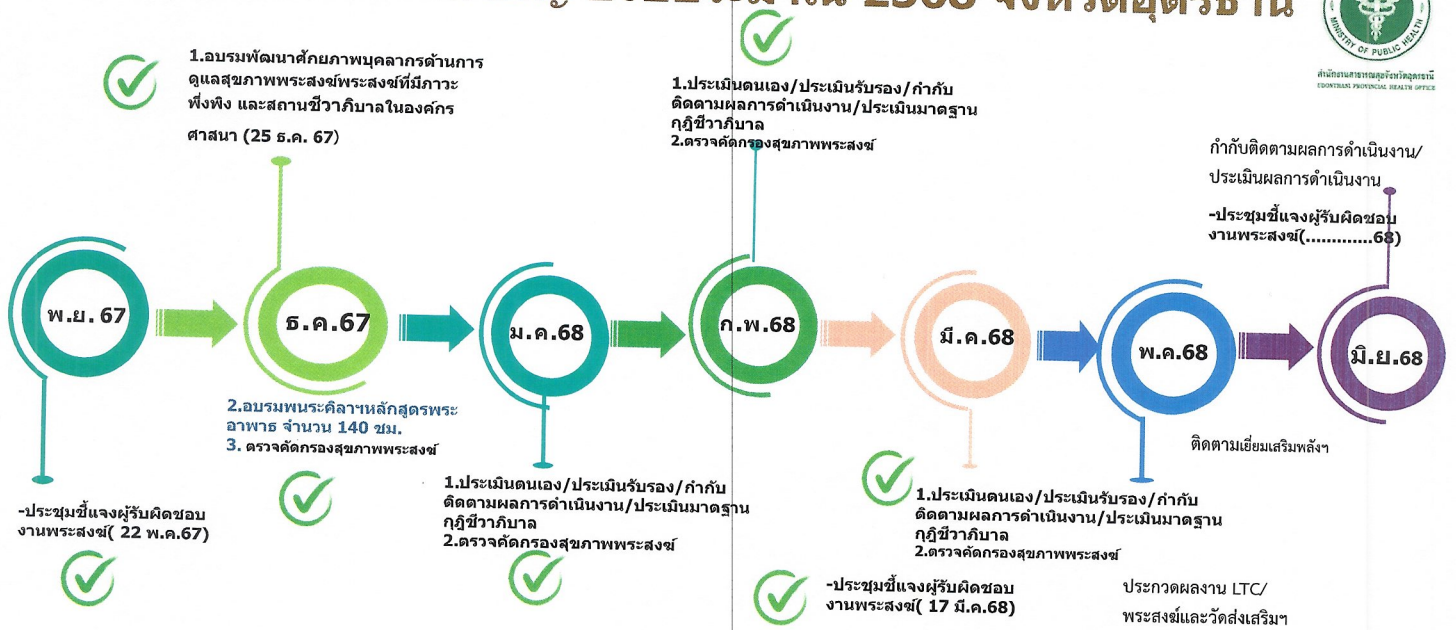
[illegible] 2568 จังหวัดอุดรธานี

MINISTRY OF PUBLIC HEALTH
สำนักงานสาธารณสุขจังหวัดอุดรธานี
UDONTHANI PROVINCIAL HEALTH OFFICE

1.อบรมพัฒนาศักยภาพบุคลากรด้านการดูแลสุขภาพพระสงฆ์พระสงฆ์ที่มีภาวะพึ่งพิง และสถานชีวาภิบาลในองค์กรศาสนา (25 ธ.ค. 67)

1.ประเมินตนเอง/ประเมินรับรอง/กำกับติดตามผลการดำเนินงาน/ประเมินมาตรฐานกุฎิชีวาภิบาล
2.ตรวจคัดกรองสุขภาพพระสงฆ์

กำกับติดตามผลการดำเนินงาน/ประเมินผลการดำเนินงาน

-ประชุมชี้แจงผู้รับผิดชอบงานพระสงฆ์(............68)

พ.ย. 67

ธ.ค.67

ม.ค.68

ก.พ.68

มี.ค.68

พ.ค.68

มิ.ย.68

2.อบรมพระคิลาฯหลักสูตรพระอาพาธ จำนวน 140 ชม.
3. ตรวจคัดกรองสุขภาพพระสงฆ์

ติดตามเยี่ยมเสริมพลังฯ

-ประชุมชี้แจงผู้รับผิดชอบงานพระสงฆ์( 22 พ.ค.67)

1.ประเมินตนเอง/ประเมินรับรอง/กำกับติดตามผลการดำเนินงาน/ประเมินมาตรฐานกุฎิชีวาภิบาล
2.ตรวจคัดกรองสุขภาพพระสงฆ์

1.ประเมินตนเอง/ประเมินรับรอง/กำกับติดตามผลการดำเนินงาน/ประเมินมาตรฐานกุฎิชีวาภิบาล
2.ตรวจคัดกรองสุขภาพพระสงฆ์

-ประชุมชี้แจงผู้รับผิดชอบงานพระสงฆ์( 17 มี.ค.68)

ประกวดผลงาน LTC/พระสงฆ์และวัดส่งเสริมฯ